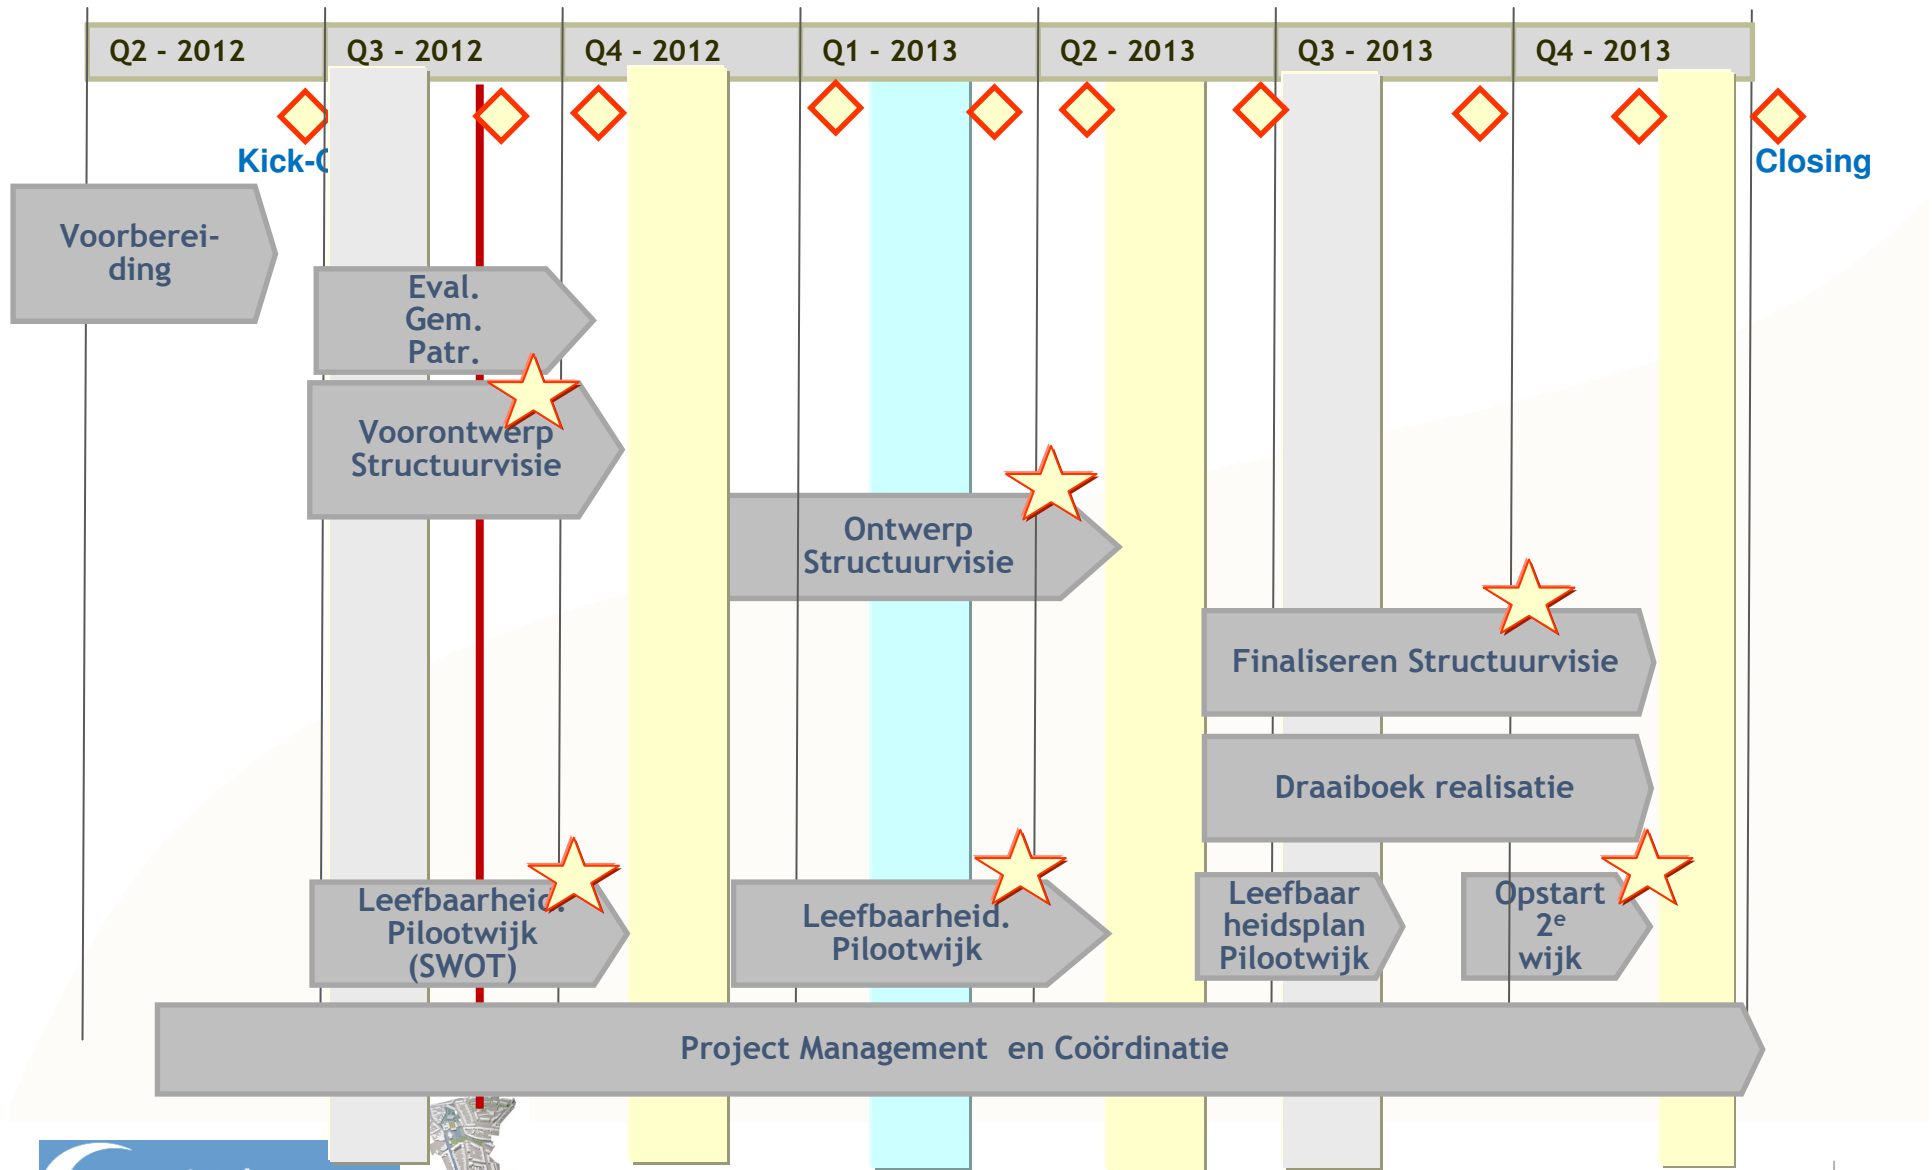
Q2 - 2012
Q3 - 2012
Q4 - 2012
Q1 - 2013
Q2 - 2013
Q3 - 2013
Q4 - 2013

Kick-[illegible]

Closing

Voorbereiding

Eval. Gem. Patr.

Voorontwerp Structuurvisie

Ontwerp Structuurvisie

Finaliseren Structuurvisie

Draaiboek realisatie

Leefbaarheid. Pilootwijk (SWOT)

Leefbaarheid. Pilootwijk

Leefbaarheidsplan Pilootwijk

Opstart 2$^{e}$ wijk

Project Management en Coördinatie